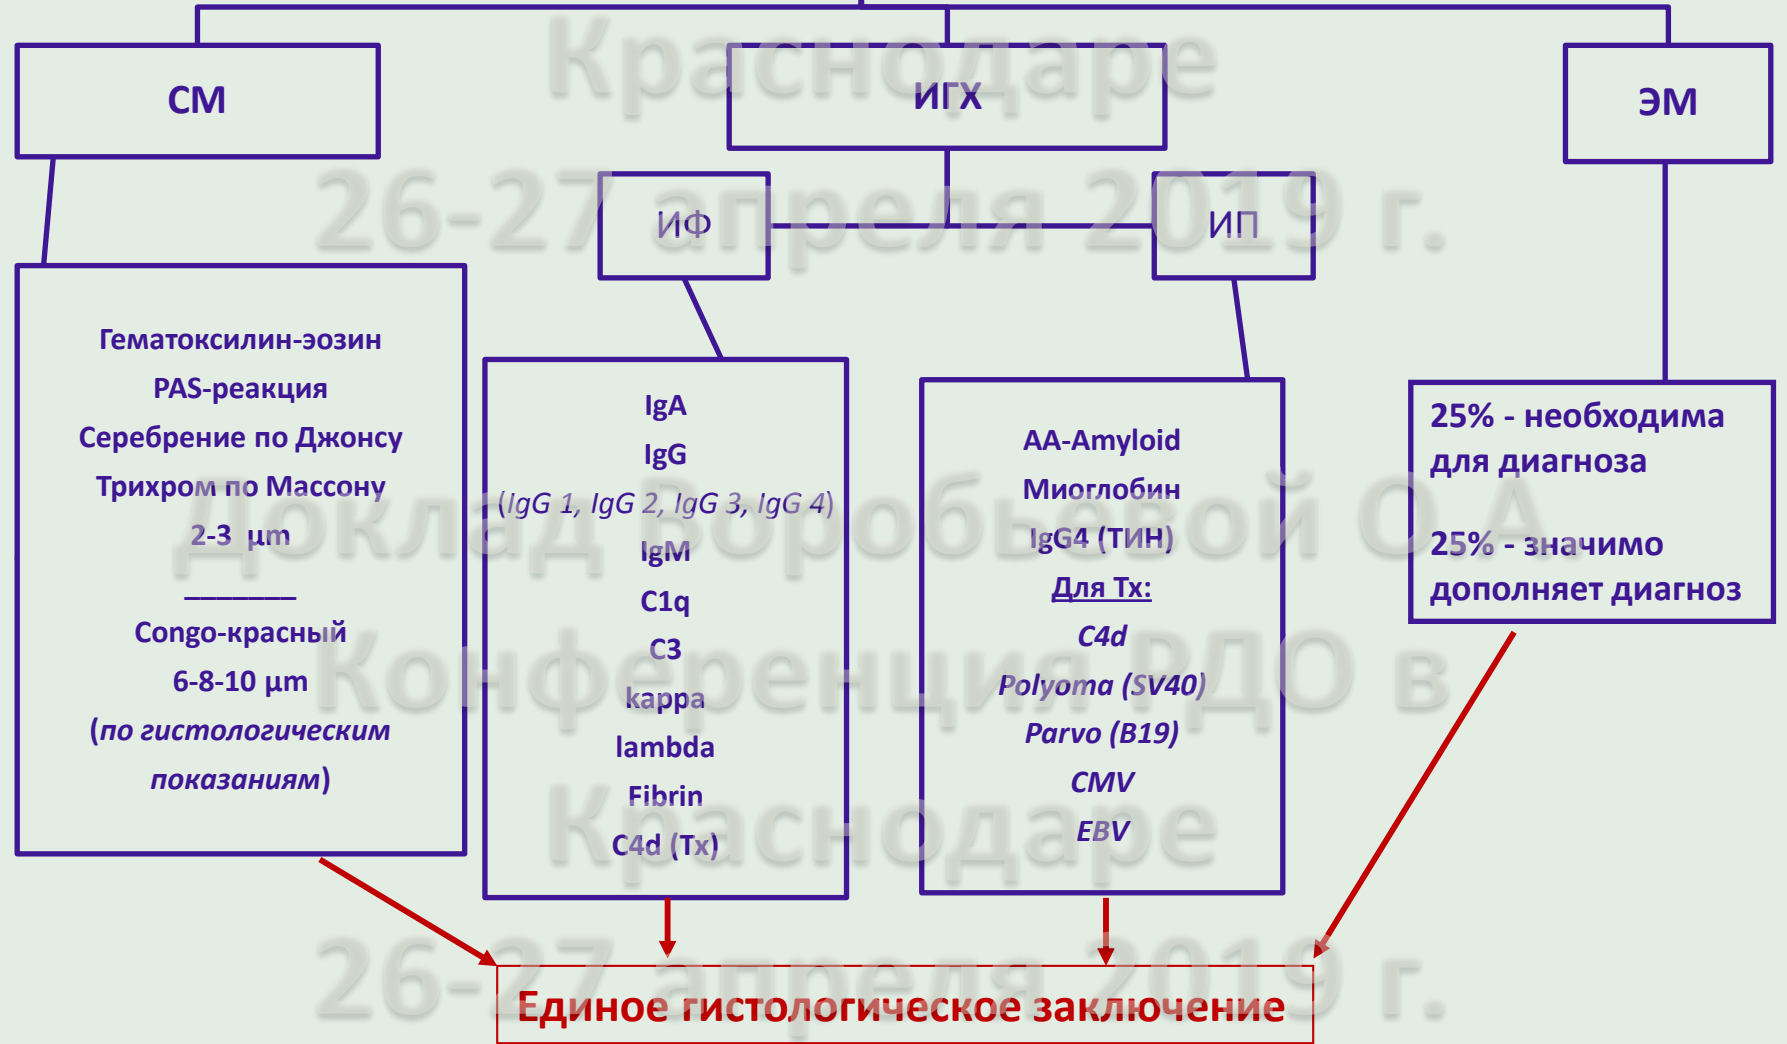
Краснодаре
26-27 апреля 2019 г.
Доклад Воробьевой О.А.
Конференция РДО в
Краснодаре
26-27 апреля 2019 г.

СМ

ИГХ

ЭМ

ИФ

ИП

Гематоксилин-эозин
PAS-реакция
Серебрение по Джонсу
Трихром по Массону
2-3 µm
________
Congo-красный
6-8-10 µm
(по гистологическим показаниям)

IgA
IgG
(IgG 1, IgG 2, IgG 3, IgG 4)
IgM
C1q
C3
kappa
lambda
Fibrin
C4d (Tx)

AA-Amyloid
Миоглобин
IgG4 (ТИН)
Для Тх:
C4d
Polyoma (SV40)
Parvo (B19)
CMV
EBV

25% - необходима для диагноза

25% - значимо дополняет диагноз

Единое гистологическое заключение